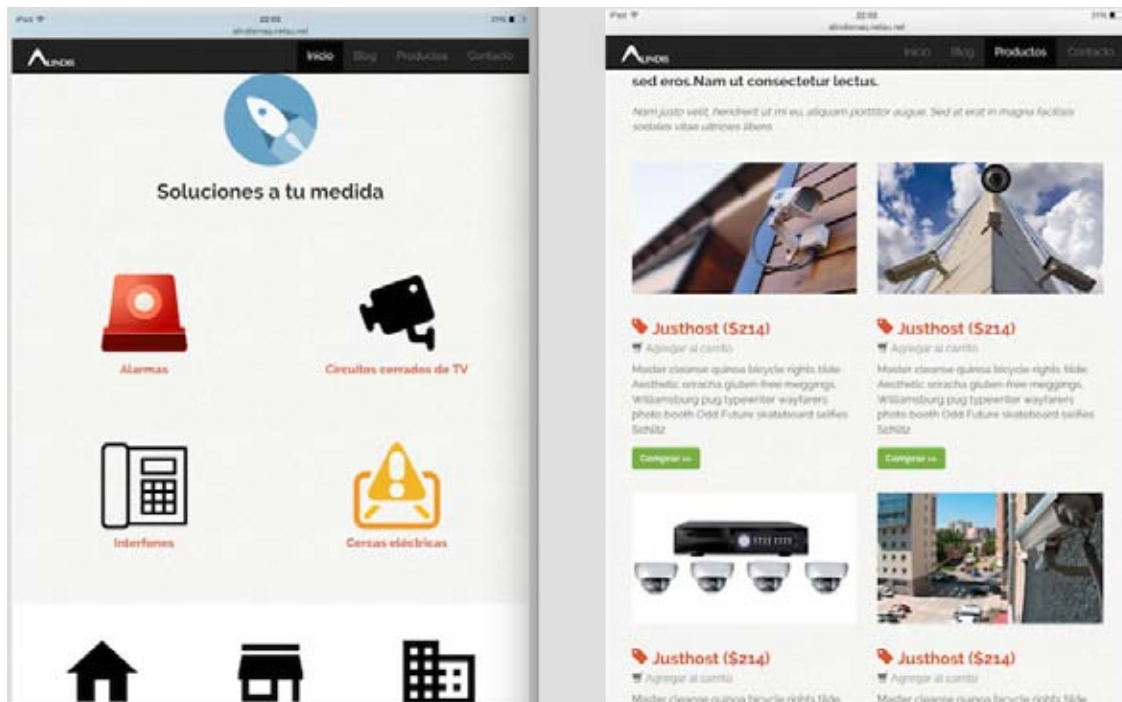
iPad 22:55 31%
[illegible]

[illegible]

Inicio Blog Productos Contacto

Soluciones a tu medida

Alarmas

Circuitos cerrados de TV

Interfones

Cercas eléctricas

iPad 22:55 31%
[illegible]

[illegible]

Inicio Blog Productos Contacto

sed eros.Nam ut consectetur lectus.

Nam justo velit, hendrerit ut mi eu, aliquam porttitor augue. Sed at erat in magna facilisis sodales vitae ultricies libero.

Justhost ($214)

Agregar al carrito

Master cleanse quinoa bicycle rights tilde. Aesthetic sriracha gluten-free meggings. Williamsburg pug typewriter wayfarers photo booth Odd Future skateboard selfies Schlitz

Comprar »

Justhost ($214)

Agregar al carrito

Master cleanse quinoa bicycle rights tilde. Aesthetic sriracha gluten-free meggings. Williamsburg pug typewriter wayfarers photo booth Odd Future skateboard selfies Schlitz

Comprar »

Justhost ($214)

Agregar al carrito

Master cleanse quinoa bicycle rights tilde

Justhost ($214)

Agregar al carrito

Master cleanse quinoa bicycle rights tilde